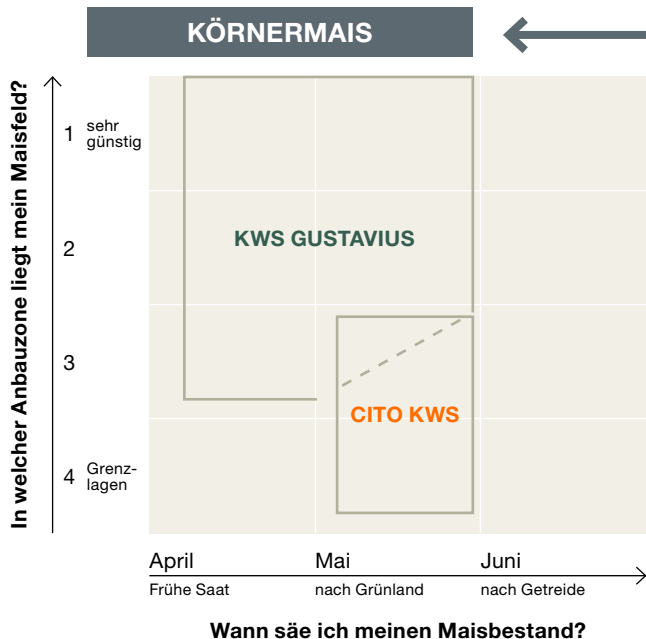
KÖRNERMAIS

In welcher Anbauzone liegt mein Maisfeld?

1 sehr günstig

2

3

4 Grenzlagen

KWS GUSTAVIUS

CITO KWS

April
Frühe Saat

Mai
nach Grünland

Juni
nach Getreide

Wann säe ich meinen Maisbestand?